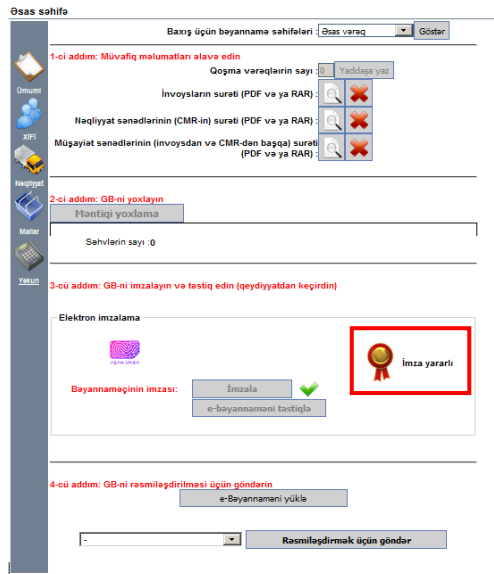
Əsas səhifə

Baxış üçün bəyannamə səhifələri : Əsas vərəq Göstər

Ümumi

XİFİ

Nəqliyyat

Mallar

Yekun

1-ci addım: Müvafiq məlumatları əlavə edin

Qoşma vərəqlərin sayı : 0 Yaddaşa yaz

İnvoysların surəti (PDF və ya RAR) :

Nəqliyyat sənədlərinin (CMR-in) surəti (PDF və ya RAR) :

Müşayiət sənədlərinin (invoysdan və CMR-dən başqa) surəti (PDF və ya RAR) :

2-ci addım: GB-ni yoxlayın

Məntiqi yoxlama

Səhvlərin sayı :0

3-cü addım: GB-ni imzalayın və təstiq edin (qeydiyyatdan keçirdin)

Elektron imzalama

Bəyannaməginin imzası: İmzala

e-bəyannaməni təstiqlə

İmza yararlı

4-cü addım: GB-ni rəsmiləşdirilməsi üçün göndərin

e-Bəyannaməni yüklə

-

Rəsmiləşdirmək üçün göndər